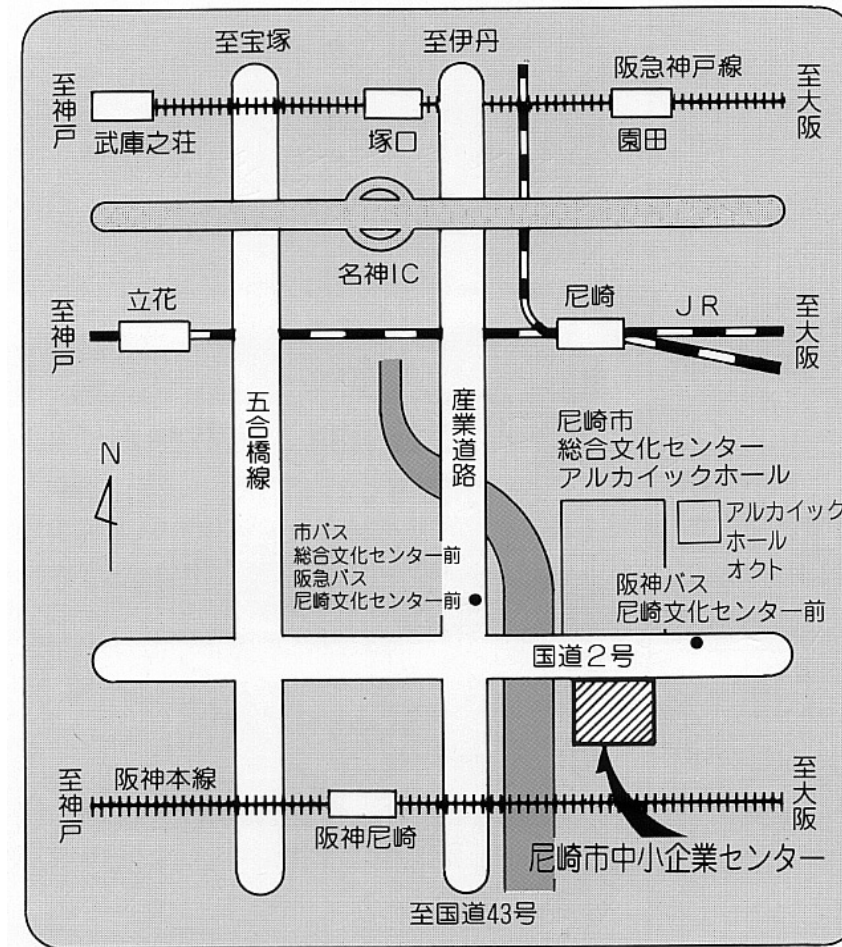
至宝塚
至伊丹
至神戸
阪急神戸線
至大阪
武庫之荘
塚口
園田
名神IC
至神戸
立花
尼崎
JR
至大阪
五合橋線
産業道路
尼崎市
総合文化センター
アルカイックホール
N
アルカイックホール
オクト
市バス
総合文化センター前
阪急バス
尼崎文化センター前
阪神バス
尼崎文化センター前
国道2号
至神戸
阪神本線
至大阪
阪神尼崎
尼崎市中小企業センター
至国道43号